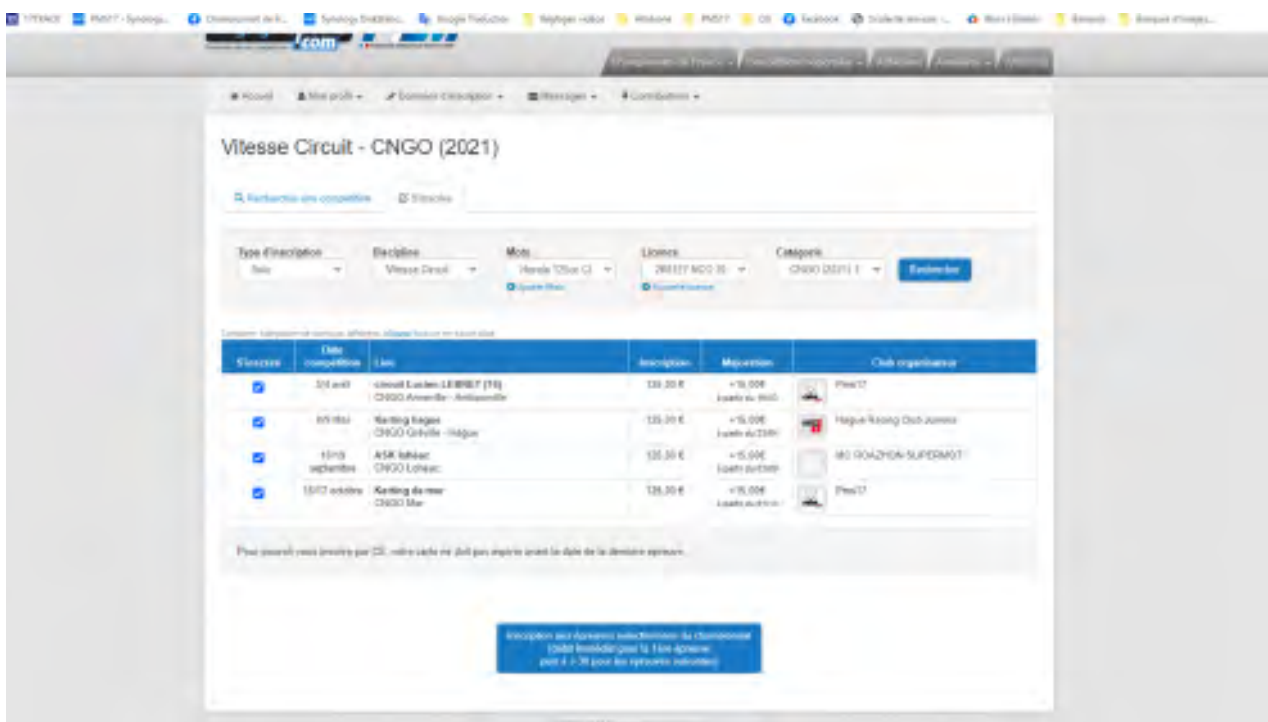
Vitesse Circuit - CNGO (2021)

Rechercher une compétition | S'inscrire

Type d'inscription: Solo
Discipline: Vitesse Circuit
Moto: Honda 125cc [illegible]
Licence: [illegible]
Catégorie: CNGO (2021) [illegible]
Rechercher

| S'inscrire | Date compétition | Lieu | Inscription | Majoration | Club organisateur |
|---|---|---|---|---|---|
| ☑ | 3/4 avril | circuit Lucien LEBRET (76) CNGO Anneville - Ambourville | 135,30 € | +15,00€ | Pmc17 |
| ☑ | 8/9 Mai | Karting hague CNGO Gréville - Hague | 135,30 € | +15,00€ | Hague Racing Club Jonvie |
| ☑ | 10/11 septembre | ASK lohéac CNGO Lohéac | 135,30 € | +15,00€ | MC ROAZHON SUPERMOT |
| ☑ | 15/17 octobre | Karting du mas CNGO Mas | 135,30 € | +15,00€ | Pmc17 |

Pour pouvoir vous inscrire par CB, votre carte ne doit pas expirer avant la date de la dernière épreuve.

Inscription aux épreuves sélectionnées du championnat (débit immédiat pour la 1ère épreuve puis à J-30 pour les épreuves suivantes)